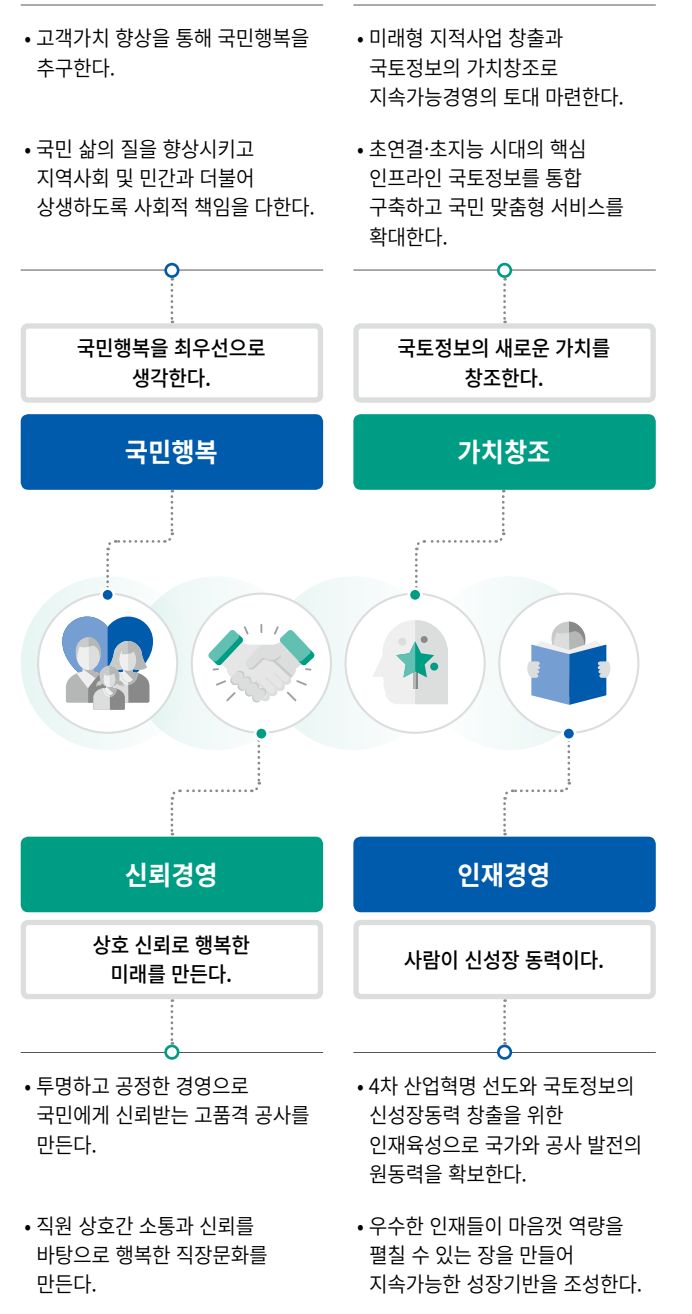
• 고객가치 향상을 통해 국민행복을 추구한다.

• 국민 삶의 질을 향상시키고 지역사회 및 민간과 더불어 상생하도록 사회적 책임을 다한다.

• 미래형 지적사업 창출과 국토정보의 가치창조로 지속가능경영의 토대 마련한다.

• 초연결·초지능 시대의 핵심 인프라인 국토정보를 통합 구축하고 국민 맞춤형 서비스를 확대한다.

국민행복을 최우선으로 생각한다.

국민행복

국토정보의 새로운 가치를 창조한다.

가치창조

신뢰경영

상호 신뢰로 행복한 미래를 만든다.

인재경영

사람이 신성장 동력이다.

• 투명하고 공정한 경영으로 국민에게 신뢰받는 고품격 공사를 만든다.

• 직원 상호간 소통과 신뢰를 바탕으로 행복한 직장문화를 만든다.

• 4차 산업혁명 선도와 국토정보의 신성장동력 창출을 위한 인재육성으로 국가와 공사 발전의 원동력을 확보한다.

• 우수한 인재들이 마음껏 역량을 펼칠 수 있는 장을 만들어 지속가능한 성장기반을 조성한다.